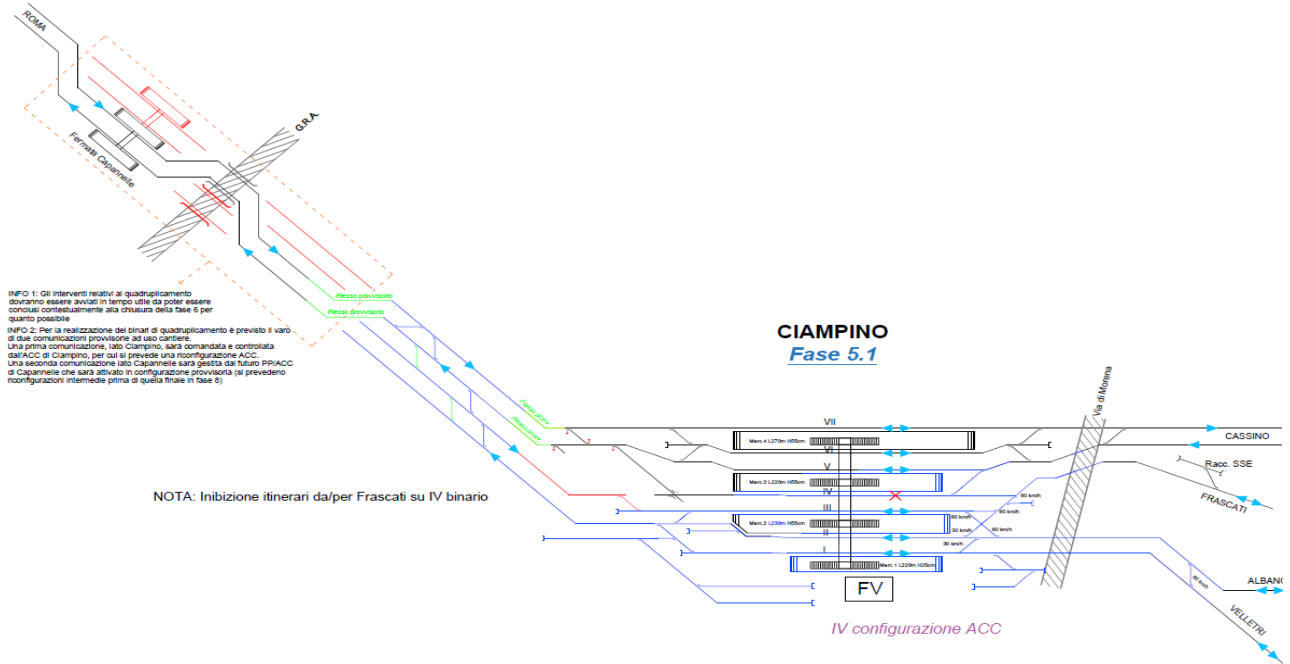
ROMA

G.R.A

Fermata Capannelle

Resso provvisorio

Resso provvisorio

INFO 1: Gli interventi relativi al quadruplicamento dovranno essere avviati in tempo utile da poter essere conclusi contestualmente alla chiusura della fase 6 per quanto possibile

INFO 2: Per la realizzazione dei binari di quadruplicamento è previsto il varo di due comunicazioni provvisorie ad uso cantiere.
Una prima comunicazione, lato Ciampino, sarà comandata e controllata dall'ACC di Ciampino, per cui si prevede una riconfigurazione ACC.
Una seconda comunicazione lato Capannelle che sarà gestita dal futuro PP/ACC di Capannelle che sarà attivato in configurazione provvisoria (si prevedono riconfigurazioni intermedie prima di quella finale in fase 8)

CIAMPINO
Fase 5.1

NOTA: Inibizione itinerari da/per Frascati su IV binario

Via di Morena

VII
VI
V
IV
III
II
I

Marc.4 L270m H55cm
Marc.3 L220m H55cm
Marc.2 L230m H55cm
Marc.1 L220m H35cm

60 km/h
60 km/h
30 km/h
60 km/h
30 km/h
30 km/h

CASSINO
Racc. SSE
FRASCATI
ALBANO
VELLETRI

FV

IV configurazione ACC